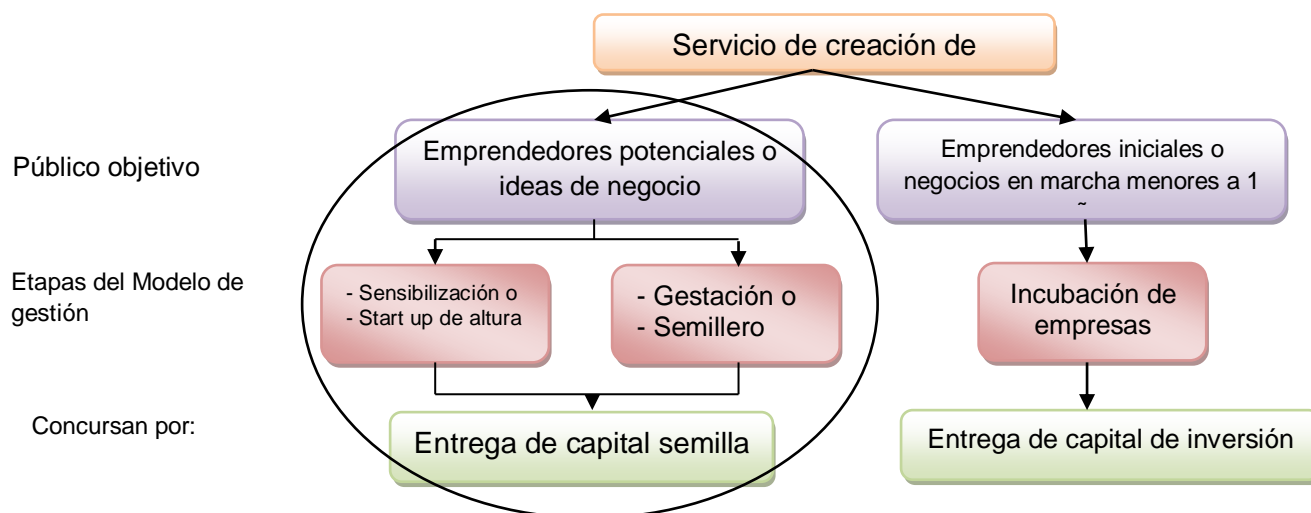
Servicio de creación de

Público objetivo

Emprendedores potenciales o ideas de negocio

Emprendedores iniciales o negocios en marcha menores a 1 ˜

Etapas del Modelo de gestión

- Sensibilización o
- Start up de altura

- Gestación o
- Semillero

Incubación de empresas

Concursan por:

Entrega de capital semilla

Entrega de capital de inversión